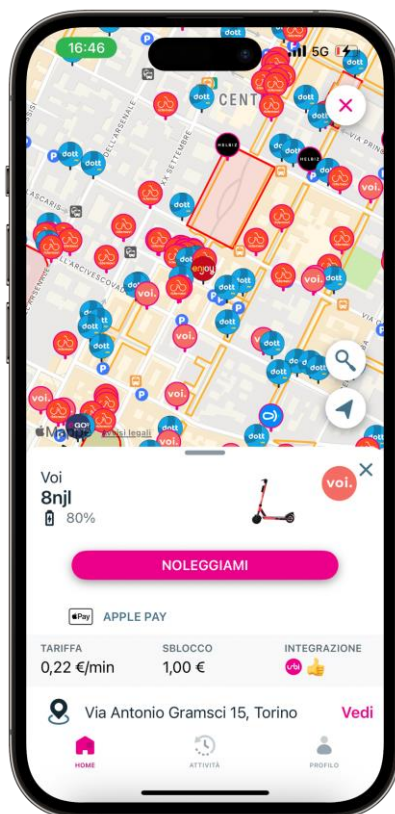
16:46
5G
CENT
DELL'ARSENALE
XX SETTEMBRE
ASCARIS
L'ARCIVESCOVADO
VIA PRINC
VIA
dott
voi.
HELBIZ
enjoy
GO!
Maps
Dati legali

Voi
8njl
80%
voi.
NOLEGGIAMI
Pay APPLE PAY
TARIFFA
0,22 €/min
SBLOCCO
1,00 €
INTEGRAZIONE
Via Antonio Gramsci 15, Torino
Vedi
HOME
ATTIVITÀ
PROFILO